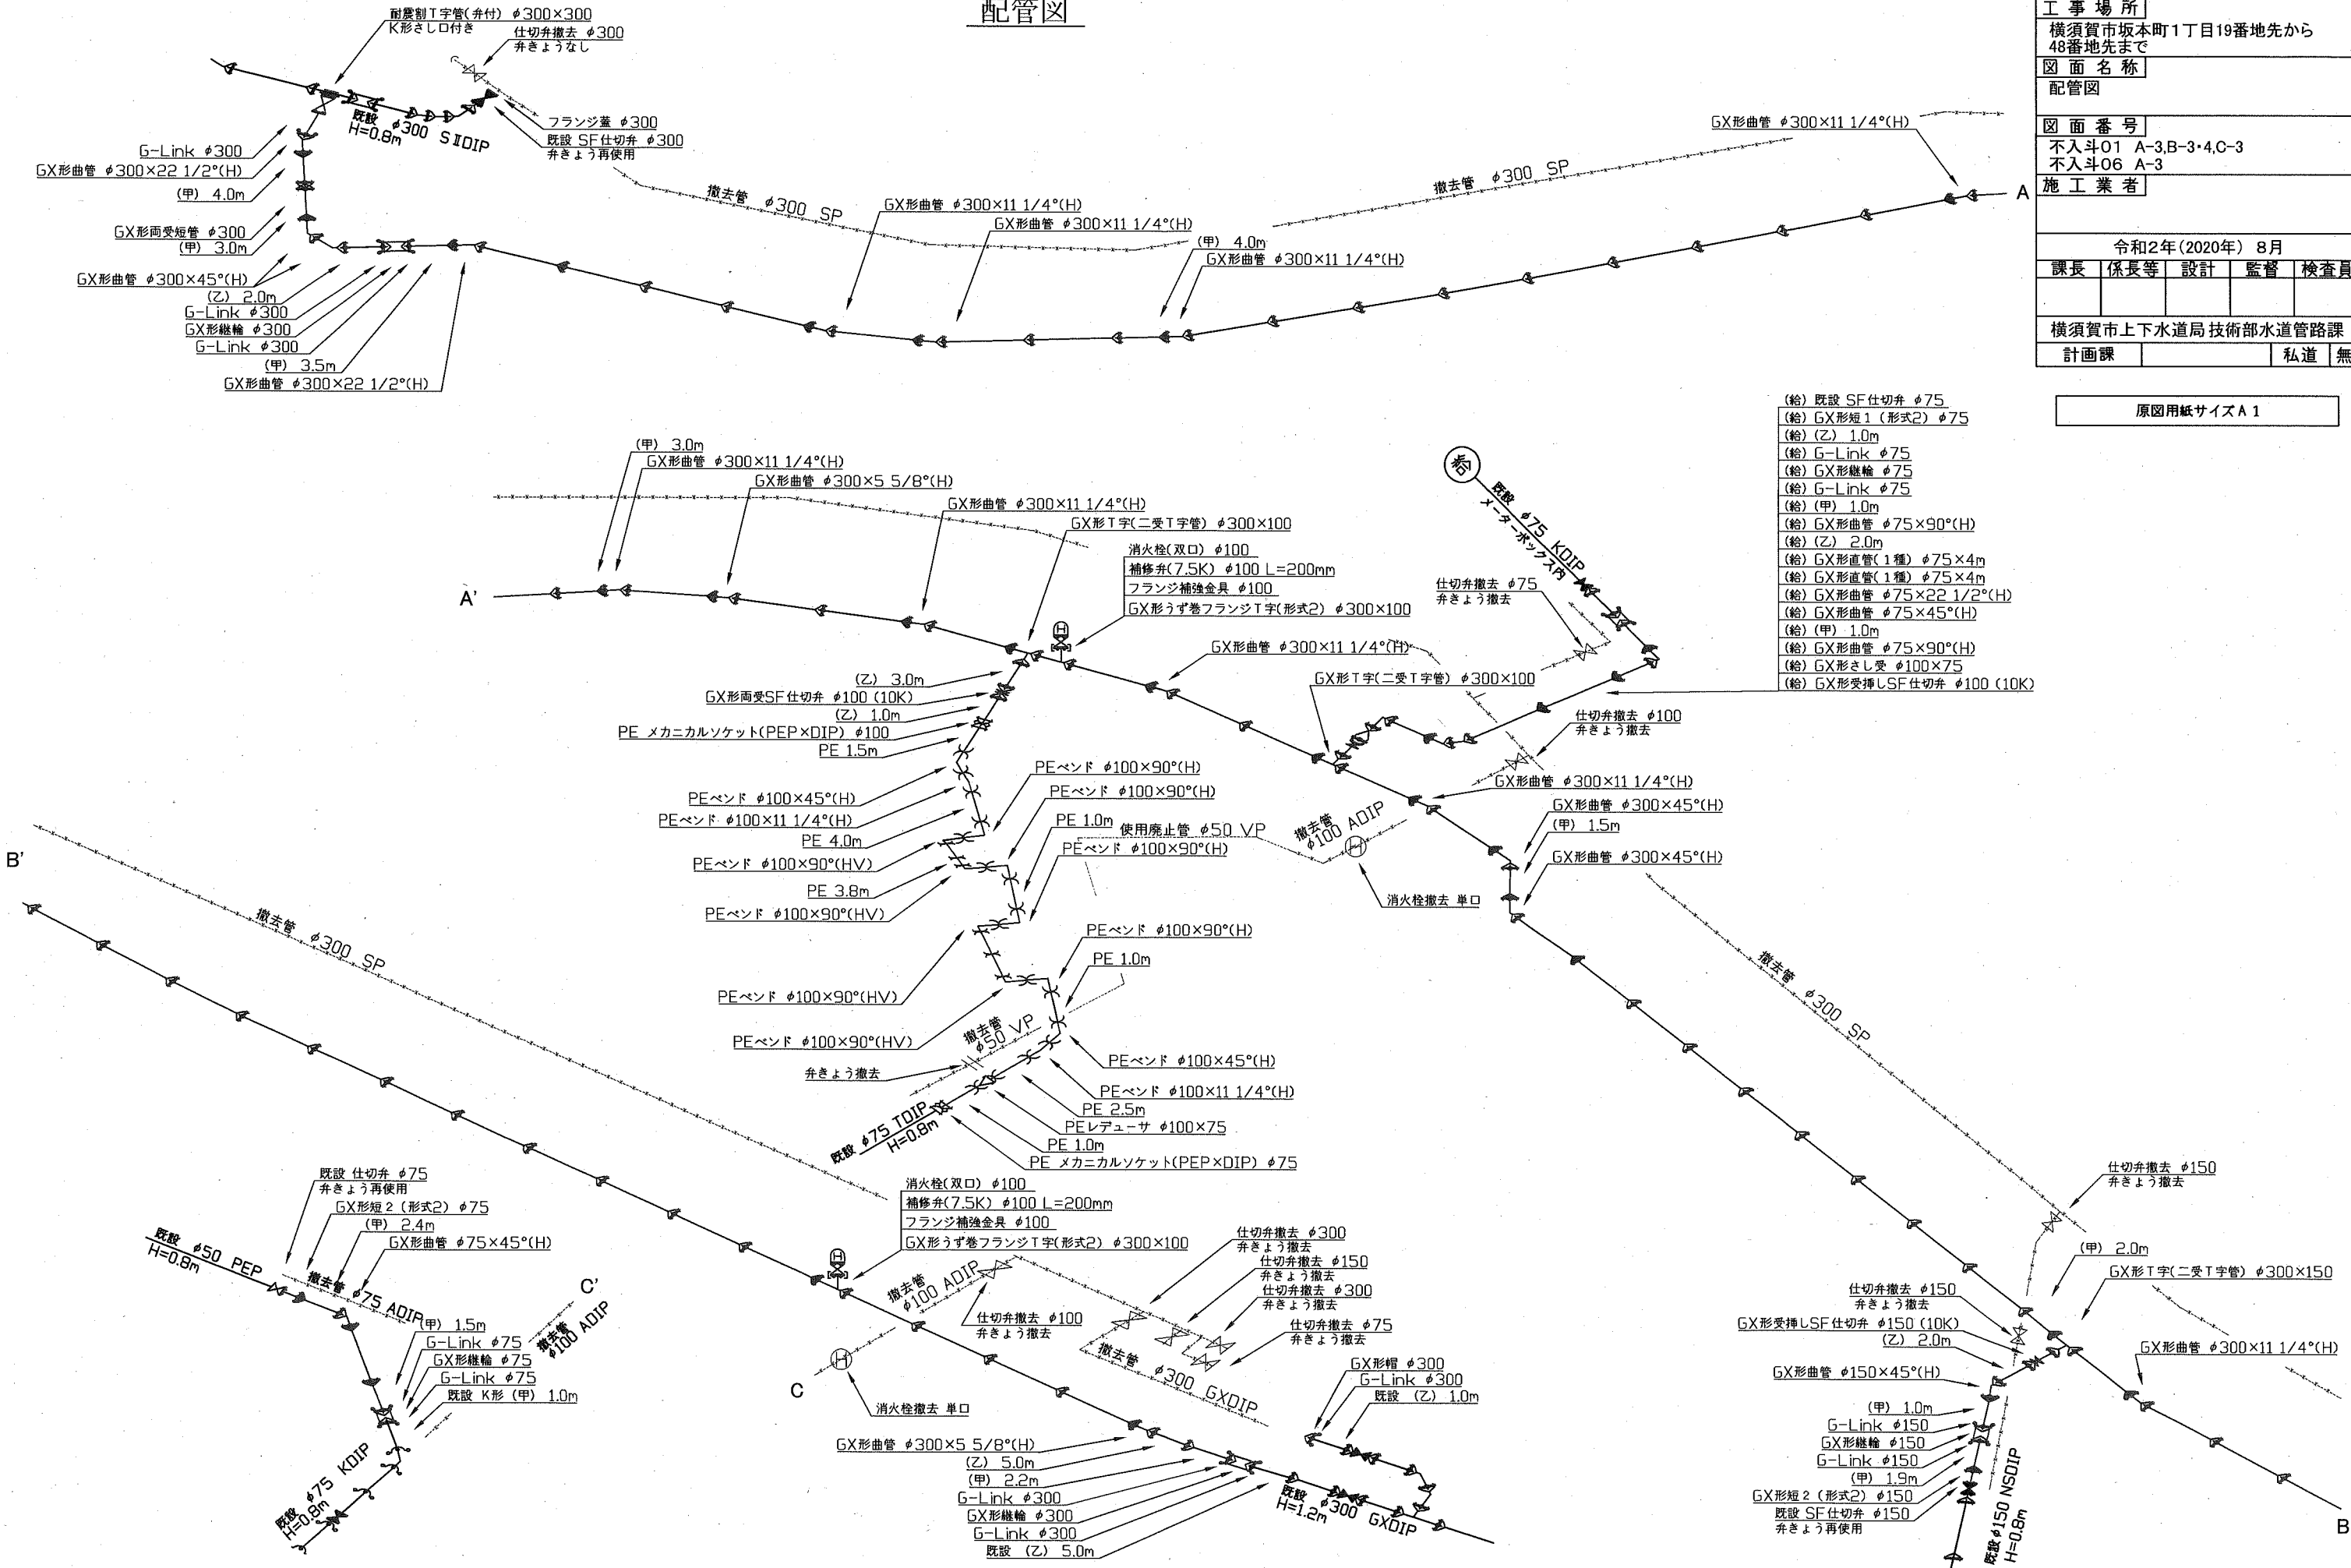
配管図

工事場所
横須賀市坂本町1丁目19番地先から48番地先まで
図面名称
配管図
図面番号
不入斗01 A-3,B-3・4,C-3
不入斗06 A-3
施工業者

令和2年(2020年) 8月

| 課長 | 係長等 | 設計 | 監督 | 検査員 |
|---|---|---|---|---|
| | | | | |

横須賀市上下水道局技術部水道管路課
計画課 私道 無

原図用紙サイズA1

耐震割T字管(弁付) $\phi$300×300
K形さし口付き
仕切弁撤去 $\phi$300
弁きょうなし
フランジ蓋 $\phi$300
既設 SF仕切弁 $\phi$300
弁きょう再使用
既設 H=0.8m $\phi$300 SIIDIP
G-Link $\phi$300
GX形曲管 $\phi$300×22 1/2°(H)
(甲) 4.0m
GX形両受短管 $\phi$300
(甲) 3.0m
GX形曲管 $\phi$300×45°(H)
(乙) 2.0m
G-Link $\phi$300
GX形継輪 $\phi$300
G-Link $\phi$300
(甲) 3.5m
GX形曲管 $\phi$300×22 1/2°(H)
撤去管 $\phi$300 SP
GX形曲管 $\phi$300×11 1/4°(H)
GX形曲管 $\phi$300×11 1/4°(H)
(甲) 4.0m
GX形曲管 $\phi$300×11 1/4°(H)
撤去管 $\phi$300 SP
GX形曲管 $\phi$300×11 1/4°(H)
A

(甲) 3.0m
GX形曲管 $\phi$300×11 1/4°(H)
GX形曲管 $\phi$300×5 5/8°(H)
GX形曲管 $\phi$300×11 1/4°(H)
GX形T字(二受T字管) $\phi$300×100
消火栓(双口) $\phi$100
補修弁(7.5K) $\phi$100 L=200mm
フランジ補強金具 $\phi$100
GX形うず巻フランジT字(形式2) $\phi$300×100
A'
(乙) 3.0m
GX形両受SF仕切弁 $\phi$100 (10K)
(乙) 1.0m
PE メカニカルソケット(PEP×DIP) $\phi$100
PE 1.5m
PEベンド $\phi$100×45°(H)
PEベンド $\phi$100×11 1/4°(H)
PE 4.0m
PEベンド $\phi$100×90°(HV)
PE 3.8m
PEベンド $\phi$100×90°(HV)
PEベンド $\phi$100×90°(H)
PEベンド $\phi$100×90°(H)
PE 1.0m
使用廃止管 $\phi$50 VP
PEベンド $\phi$100×90°(H)
PEベンド $\phi$100×90°(H)
PE 1.0m
PEベンド $\phi$100×90°(HV)
PEベンド $\phi$100×90°(HV)
撤去管 $\phi$50 VP
弁きょう撤去
PEベンド $\phi$100×45°(H)
PEベンド $\phi$100×11 1/4°(H)
PE 2.5m
PEレデューサ $\phi$100×75
PE 1.0m
PE メカニカルソケット(PEP×DIP) $\phi$75
既設 $\phi$75 TDIP H=0.8m

給
既設 $\phi$75 KDIP
メーターボックス内
仕切弁撤去 $\phi$75
弁きょう撤去
(給) 既設 SF仕切弁 $\phi$75
(給) GX形短1 (形式2) $\phi$75
(給) (乙) 1.0m
(給) G-Link $\phi$75
(給) GX形継輪 $\phi$75
(給) G-Link $\phi$75
(給) (甲) 1.0m
(給) GX形曲管 $\phi$75×90°(H)
(給) (乙) 2.0m
(給) GX形直管(1種) $\phi$75×4m
(給) GX形直管(1種) $\phi$75×4m
(給) GX形曲管 $\phi$75×22 1/2°(H)
(給) GX形曲管 $\phi$75×45°(H)
(給) (甲) 1.0m
(給) GX形曲管 $\phi$75×90°(H)
(給) GX形さし受 $\phi$100×75
(給) GX形受挿しSF仕切弁 $\phi$100 (10K)
GX形曲管 $\phi$300×11 1/4°(H)
GX形T字(二受T字管) $\phi$300×100
仕切弁撤去 $\phi$100
弁きょう撤去
GX形曲管 $\phi$300×11 1/4°(H)
GX形曲管 $\phi$300×45°(H)
(甲) 1.5m
GX形曲管 $\phi$300×45°(H)
撤去管 $\phi$100 ADIP
消火栓撤去 単口
撤去管 $\phi$300 SP

B'
撤去管 $\phi$300 SP
既設 仕切弁 $\phi$75
弁きょう再使用
GX形短2 (形式2) $\phi$75
(甲) 2.4m
GX形曲管 $\phi$75×45°(H)
既設 $\phi$50 PEP H=0.8m
撤去管 $\phi$75 ADIP
(甲) 1.5m
G-Link $\phi$75
GX形継輪 $\phi$75
G-Link $\phi$75
既設 K形 (甲) 1.0m
C'
撤去管 $\phi$100 ADIP
既設 $\phi$75 KDIP H=0.8m
C
消火栓(双口) $\phi$100
補修弁(7.5K) $\phi$100 L=200mm
フランジ補強金具 $\phi$100
GX形うず巻フランジT字(形式2) $\phi$300×100
撤去管 $\phi$100 ADIP
仕切弁撤去 $\phi$100
弁きょう撤去
消火栓撤去 単口
仕切弁撤去 $\phi$300
弁きょう撤去
仕切弁撤去 $\phi$150
弁きょう撤去
仕切弁撤去 $\phi$300
弁きょう撤去
仕切弁撤去 $\phi$75
弁きょう撤去
撤去管 $\phi$300 GXDIP
GX形帽 $\phi$300
G-Link $\phi$300
既設 (乙) 1.0m
GX形曲管 $\phi$300×5 5/8°(H)
(乙) 5.0m
(甲) 2.2m
G-Link $\phi$300
GX形継輪 $\phi$300
G-Link $\phi$300
既設 (乙) 5.0m
既設 H=1.2m $\phi$300 GXDIP

仕切弁撤去 $\phi$150
弁きょう撤去
(甲) 2.0m
GX形T字(二受T字管) $\phi$300×150
仕切弁撤去 $\phi$150
弁きょう撤去
GX形受挿しSF仕切弁 $\phi$150 (10K)
(乙) 2.0m
GX形曲管 $\phi$300×11 1/4°(H)
GX形曲管 $\phi$150×45°(H)
(甲) 1.0m
G-Link $\phi$150
GX形継輪 $\phi$150
G-Link $\phi$150
(甲) 1.9m
GX形短2 (形式2) $\phi$150
既設 SF仕切弁 $\phi$150
弁きょう再使用
既設 $\phi$150 NSDIP H=0.8m
B